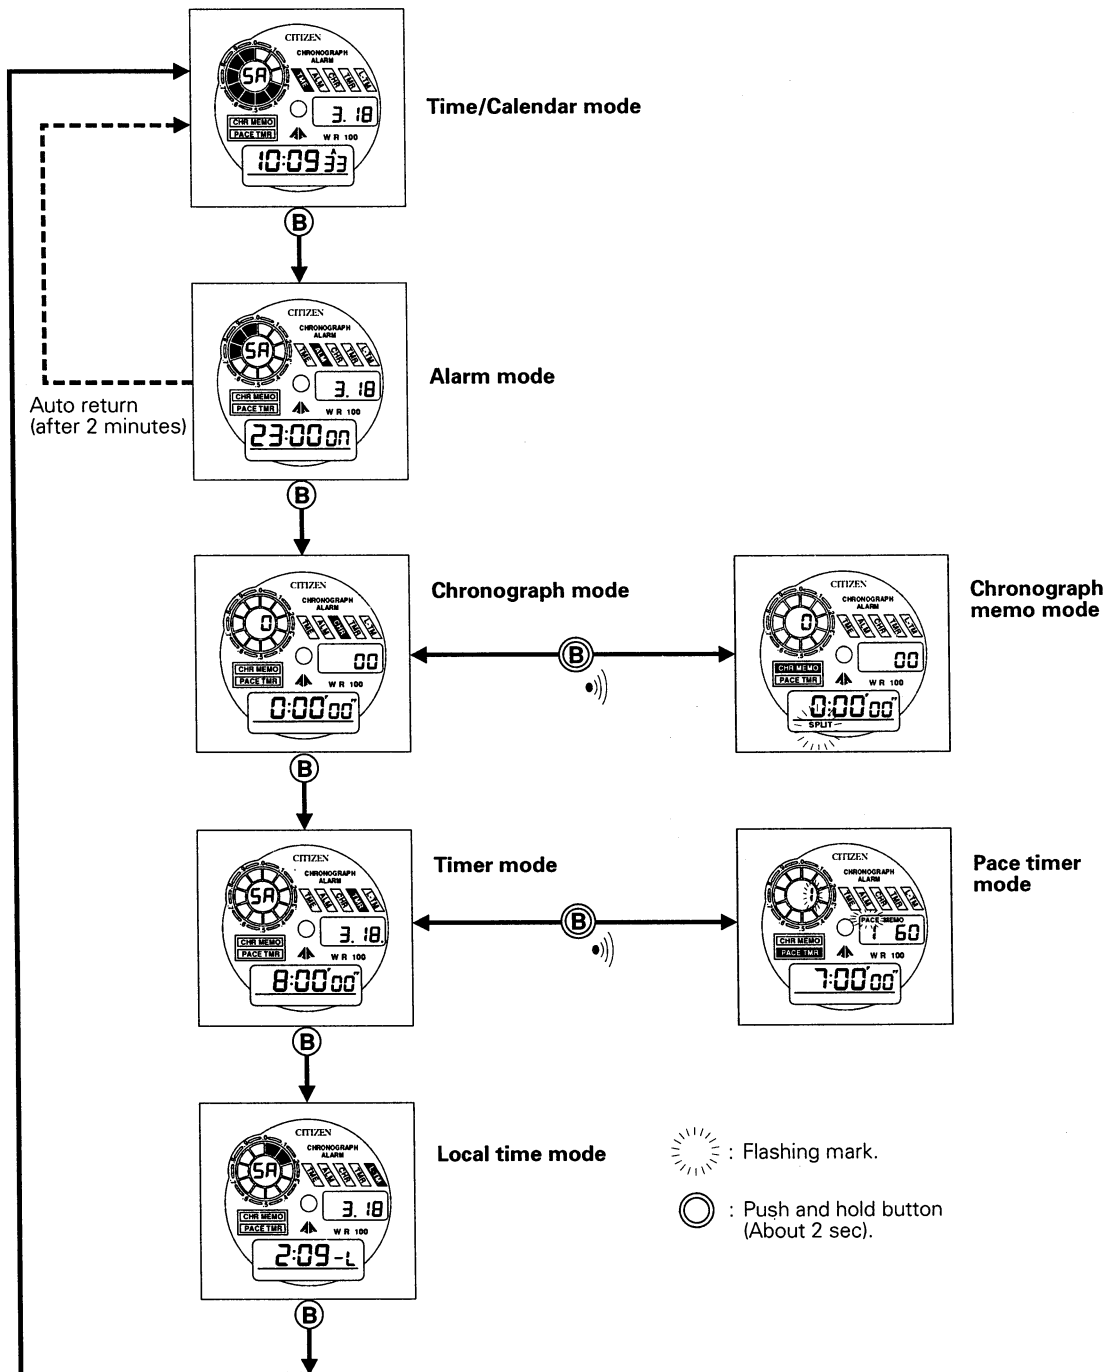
CITIZEN
CHRONOGRAPH
ALARM
TME ALM CHR TMR L-TM
SA
3. 18
CHR MEMO
PACE TMR
W R 100
10:09 A 33
Time/Calendar mode

B

CITIZEN
CHRONOGRAPH
ALARM
TME ALM CHR TMR L-TM
SA
3. 18
CHR MEMO
PACE TMR
W R 100
23:00 on
Alarm mode

Auto return
(after 2 minutes)

B

CITIZEN
CHRONOGRAPH
ALARM
TME ALM CHR TMR L-TM
0
00
CHR MEMO
PACE TMR
W R 100
0:00'00"
Chronograph mode

B

CITIZEN
CHRONOGRAPH
ALARM
TME ALM CHR TMR L-TM
0
00
CHR MEMO
PACE TMR
W R 100
0:00'00"
SPLIT
Chronograph memo mode

B

CITIZEN
CHRONOGRAPH
ALARM
TME ALM CHR TMR L-TM
SA
3. 18.
CHR MEMO
PACE TMR
W R 100
8:00'00"
Timer mode

B

CITIZEN
CHRONOGRAPH
ALARM
TME ALM CHR TMR L-TM
PACE MEMO
1 60
CHR MEMO
PACE TMR
W R 100
7:00'00"
Pace timer mode

B

CITIZEN
CHRONOGRAPH
ALARM
TME ALM CHR TMR L-TM
SA
3. 18
CHR MEMO
PACE TMR
W R 100
2:09 -L
Local time mode

: Flashing mark.

: Push and hold button (About 2 sec).

B